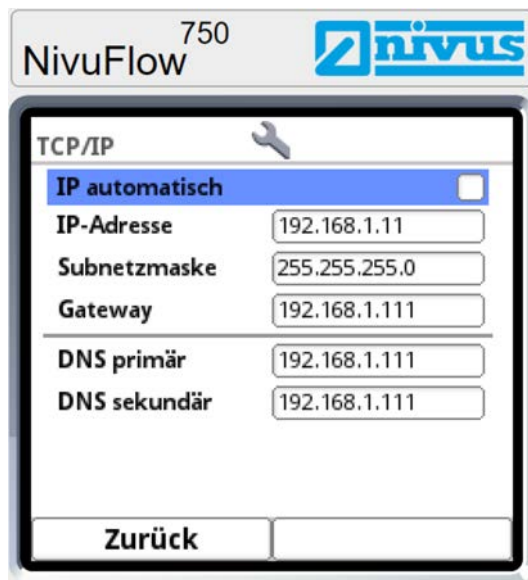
NivuFlow$^{750}$ nivus

TCP/IP

IP automatisch

| IP-Adresse | 192.168.1.11 |
|---|---|
| Subnetzmaske | 255.255.255.0 |
| Gateway | 192.168.1.111 |
| DNS primär | 192.168.1.111 |
| DNS sekundär | 192.168.1.111 |

Zurück